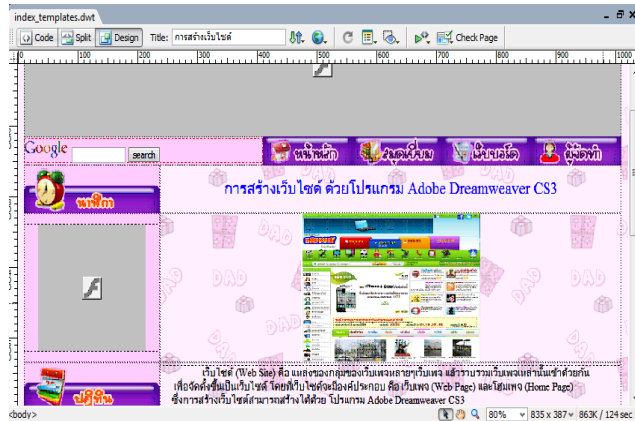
index_templates.dwt

Code Split Design Title: การสร้างเว็บไซต์ Check Page

100 200 300 400 500 600 700 800 900 1000

Google search

หน้าหลัก สมุดเยี่ยม เว็บบอร์ด ผู้จัดทำ

นาฬิกา

การสร้างเว็บไซต์ ด้วยโปรแกรม Adobe Dreamweaver CS3

เว็บไซต์ (Web Site) คือ แหล่งของกลุ่มของเว็บเพจหลายๆเว็บเพจ แล้วรวบรวมเว็บเพจเหล่านั้นเข้าด้วยกัน เพื่อจัดตั้งขึ้นเป็นเว็บไซต์ โดยที่เว็บไซต์จะต้องประกอบ คือ เว็บเพจ (Web Page) และโฮมเพจ (Home Page) ซึ่งการสร้างเว็บไซต์สามารถสร้างได้ด้วย โปรแกรม Adobe Dreamweaver CS3

ปฏิทิน

<body> 80% 835 x 387 863K / 124 sec